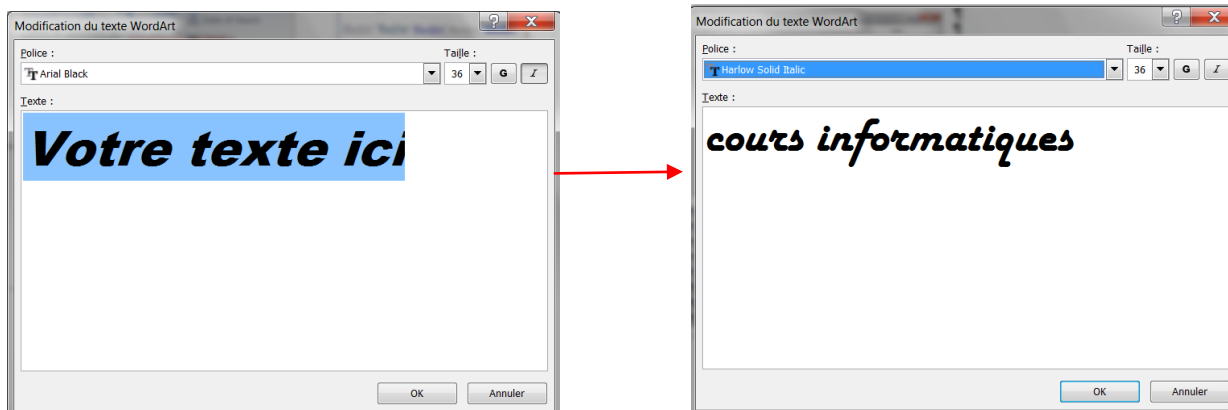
Modification du texte WordArt

Police :
Arial Black
Taille :
36
G
I

Texte :

Votre texte ici

OK
Annuler

Modification du texte WordArt

Police :
Harlow Solid Italic
Taille :
36
G
I

Texte :

cours informatiques

OK
Annuler